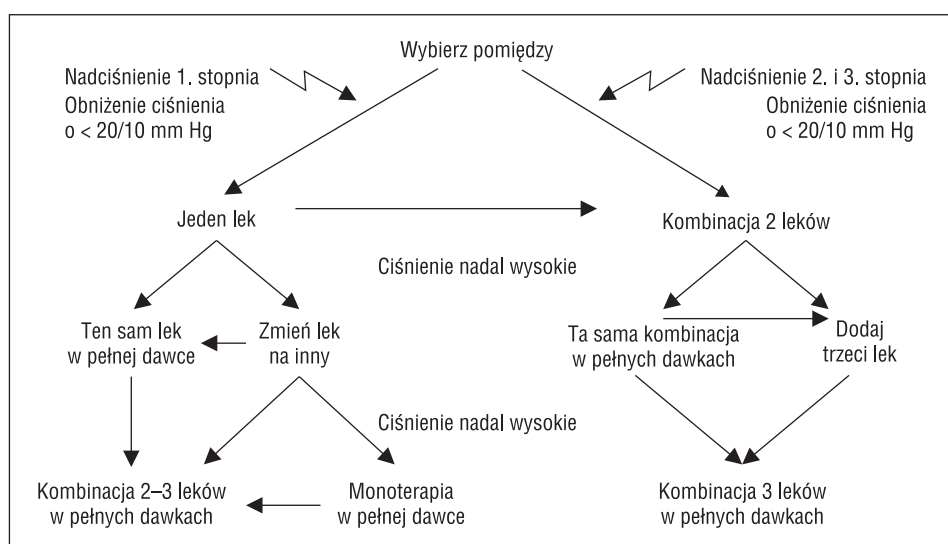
Wybierz pomiędzy

Nadciśnienie 1. stopnia
Obniżenie ciśnienia
o < 20/10 mm Hg

Nadciśnienie 2. i 3. stopnia
Obniżenie ciśnienia
o < 20/10 mm Hg

Jeden lek

Kombinacja 2 leków

Ciśnienie nadal wysokie

Ten sam lek
w pełnej dawce

Zmień lek
na inny

Ta sama kombinacja
w pełnych dawkach

Dodaj
trzeci lek

Ciśnienie nadal wysokie

Kombinacja 2–3 leków
w pełnych dawkach

Monoterapia
w pełnej dawce

Kombinacja 3 leków
w pełnych dawkach